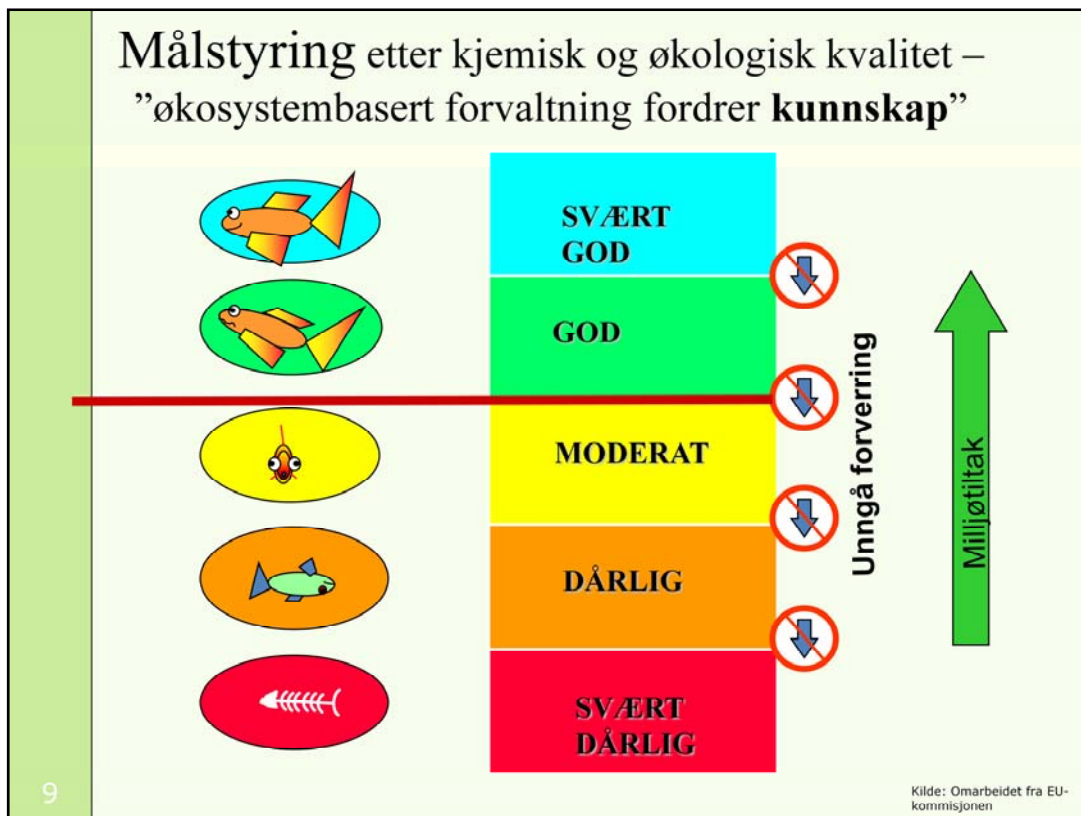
Målstyring etter kjemisk og økologisk kvalitet – ”økosystembasert forvaltning fordrer **kunnskap**”

SVÆRT GOD

GOD

MODERAT

DÅRLIG

SVÆRT DÅRLIG

Unngå forverring

Miljøtiltak

9

Kilde: Omarbeidet fra EU-kommisjonen